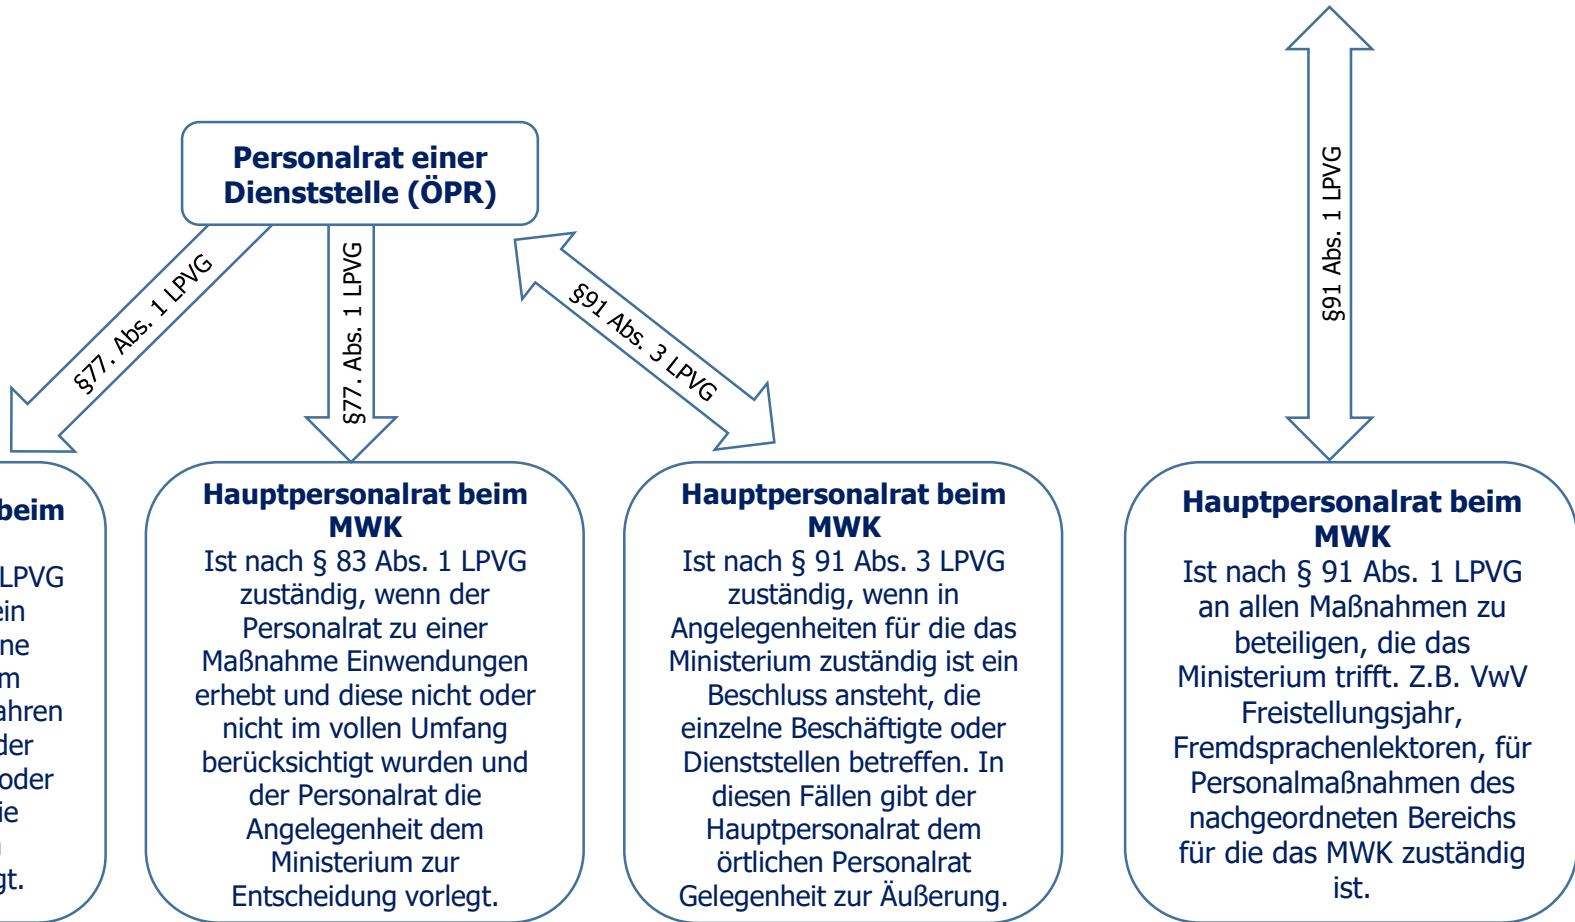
Personalrat einer Dienststelle (ÖPR)

§77. Abs. 1 LPVG

§77. Abs. 1 LPVG

§91 Abs. 3 LPVG

§91 Abs. 1 LPVG

beim

LPVG
ein
ne
m
ahren
der
oder
ie
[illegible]
gt.

Hauptpersonalrat beim MWK
Ist nach § 83 Abs. 1 LPVG zuständig, wenn der Personalrat zu einer Maßnahme Einwendungen erhebt und diese nicht oder nicht im vollen Umfang berücksichtigt wurden und der Personalrat die Angelegenheit dem Ministerium zur Entscheidung vorlegt.

Hauptpersonalrat beim MWK
Ist nach § 91 Abs. 3 LPVG zuständig, wenn in Angelegenheiten für die das Ministerium zuständig ist ein Beschluss ansteht, die einzelne Beschäftigte oder Dienststellen betreffen. In diesen Fällen gibt der Hauptpersonalrat dem örtlichen Personalrat Gelegenheit zur Äußerung.

Hauptpersonalrat beim MWK
Ist nach § 91 Abs. 1 LPVG an allen Maßnahmen zu beteiligen, die das Ministerium trifft. Z.B. VwV Freistellungsjahr, Fremdsprachenlektoren, für Personalmaßnahmen des nachgeordneten Bereichs für die das MWK zuständig ist.